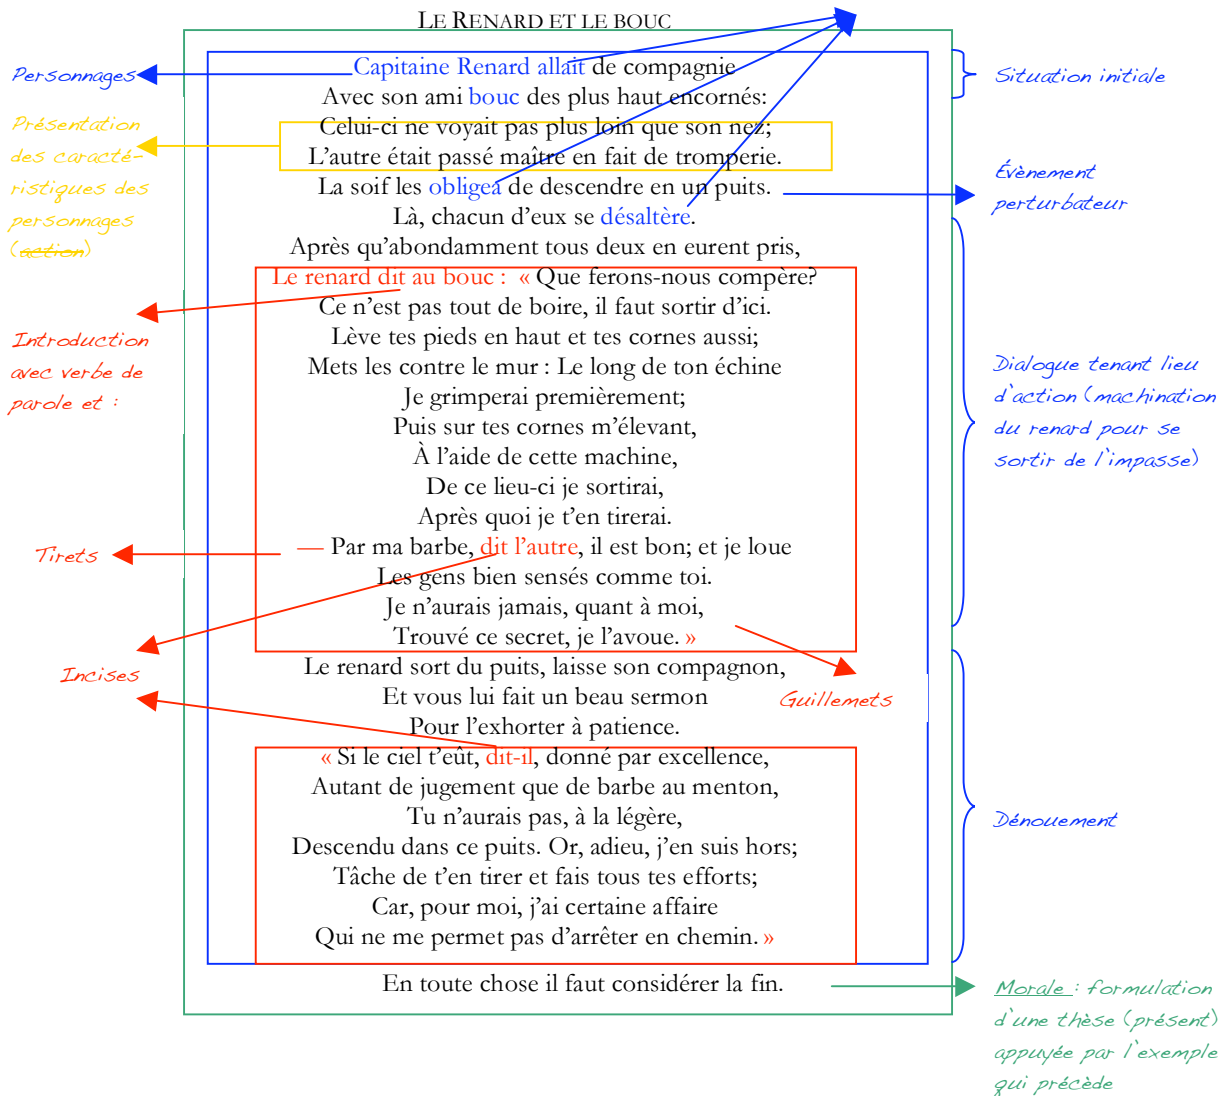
LE RENARD ET LE BOUC

Personnages

Situation initiale

Capitaine Renard allait de compagnie
Avec son ami bouc des plus haut encornés:
Celui-ci ne voyait pas plus loin que son nez;
L'autre était passé maître en fait de tromperie.
La soif les obligea de descendre en un puits.
Là, chacun d'eux se désaltère.
Après qu'abondamment tous deux en eurent pris,

Présentation des caractéristiques des personnages (~~action~~)

Évènement perturbateur

Le renard dit au bouc : « Que ferons-nous compère?
Ce n'est pas tout de boire, il faut sortir d'ici.
Lève tes pieds en haut et tes cornes aussi;
Mets les contre le mur : Le long de ton échine
Je grimperai premièrement;
Puis sur tes cornes m'élevant,
À l'aide de cette machine,
De ce lieu-ci je sortirai,
Après quoi je t'en tirerai.
— Par ma barbe, dit l'autre, il est bon; et je loue
Les gens bien sensés comme toi.
Je n'aurais jamais, quant à moi,
Trouvé ce secret, je l'avoue. »

Introduction avec verbe de parole et :

Dialogue tenant lieu d'action (machination du renard pour se sortir de l'impasse)

Tirets

Incises

Guillemets

Le renard sort du puits, laisse son compagnon,
Et vous lui fait un beau sermon
Pour l'exhorter à patience.
« Si le ciel t'eût, dit-il, donné par excellence,
Autant de jugement que de barbe au menton,
Tu n'aurais pas, à la légère,
Descendu dans ce puits. Or, adieu, j'en suis hors;
Tâche de t'en tirer et fais tous tes efforts;
Car, pour moi, j'ai certaine affaire
Qui ne me permet pas d'arrêter en chemin. »

Dénouement

En toute chose il faut considérer la fin.

Morale : formulation d'une thèse (présent) appuyée par l'exemple qui précède